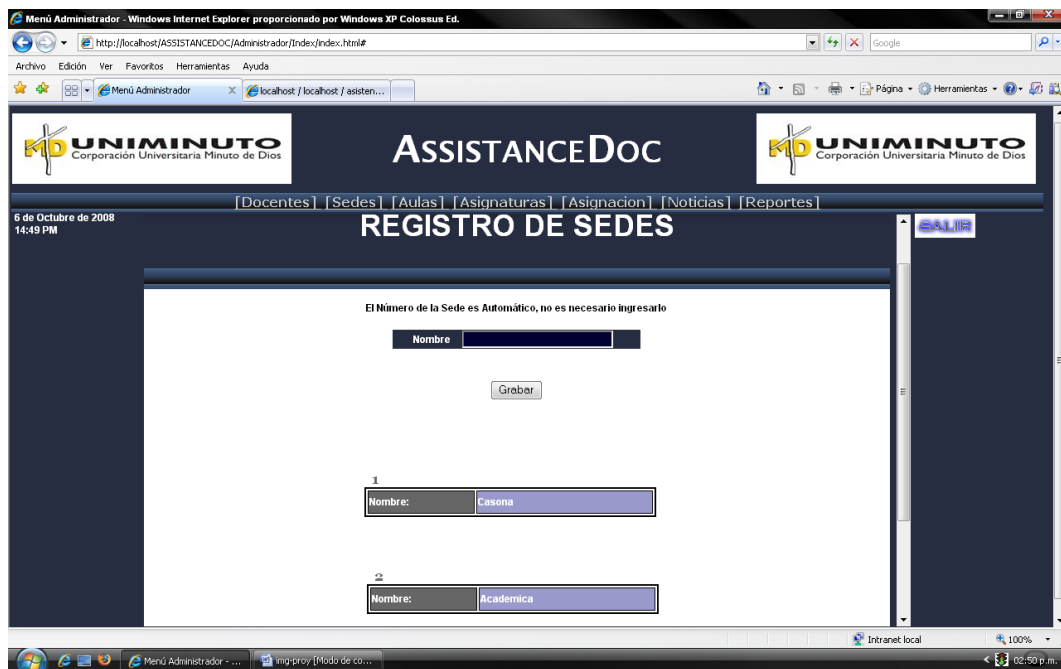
Menú Administrador - Windows Internet Explorer proporcionado por Windows XP Colossus Ed.

http://localhost/ASSISTANCEDOC/Administrador/Index/index.html#

Google

Archivo Edición Ver Favoritos Herramientas Ayuda

Menú Administrador

localhost / localhost / asisten...

Página Herramientas

UNIMINUTO Corporación Universitaria Minuto de Dios

ASSISTANCEDOC

UNIMINUTO Corporación Universitaria Minuto de Dios

[Docentes] [Sedes] [Aulas] [Asignaturas] [Asignacion] [Noticias] [Reportes]

6 de Octubre de 2008
14:49 PM

REGISTRO DE SEDES

SALIR

El Número de la Sede es Automático, no es necesario ingresarlo

Nombre

Grabar

1

| Nombre: | Casona |
|---|---|

2

| Nombre: | Academica |
|---|---|

Intranet local

100%

Menú Administrador - ...

img-proy [Modo de co...

02:50 p.m.